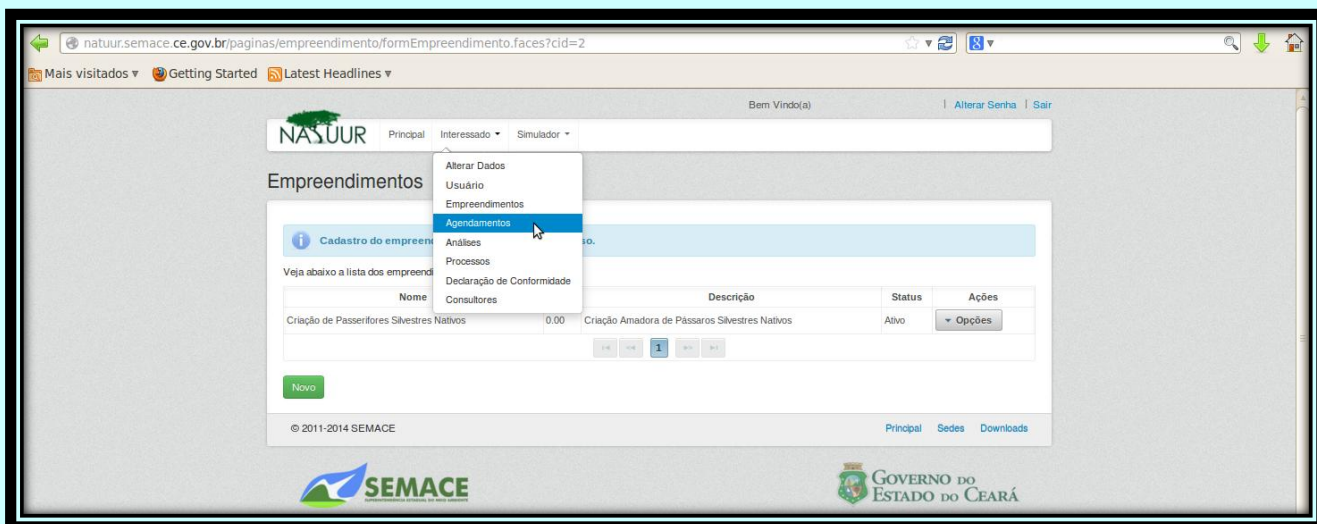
natuur.semace.ce.gov.br/paginas/empreendimento/formEmpreendimento.faces?cid=2

Mais visitados ▾ Getting Started Latest Headlines ▾

Bem Vindo(a) | Alterar Senha | Sair

NATUUR Principal Interessado ▾ Simulador ▾

Alterar Dados
Usuário
Empreendimentos
Agendamentos
Análises
Processos
Declaração de Conformidade
Consultores

Empreendimentos

Cadastro do empreen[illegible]so.

Veja abaixo a lista dos empreendi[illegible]

| Nome | | Descrição | Status | Ações |
|---|---|---|---|---|
| Criação de Passeriformes Silvestres Nativos | 0.00 | Criação Amadora de Pássaros Silvestres Nativos | Ativo | ▾ Opções |

1

Novo

© 2011-2014 SEMACE

Principal Sedes Downloads

SEMACE

GOVERNO DO ESTADO DO CEARÁ